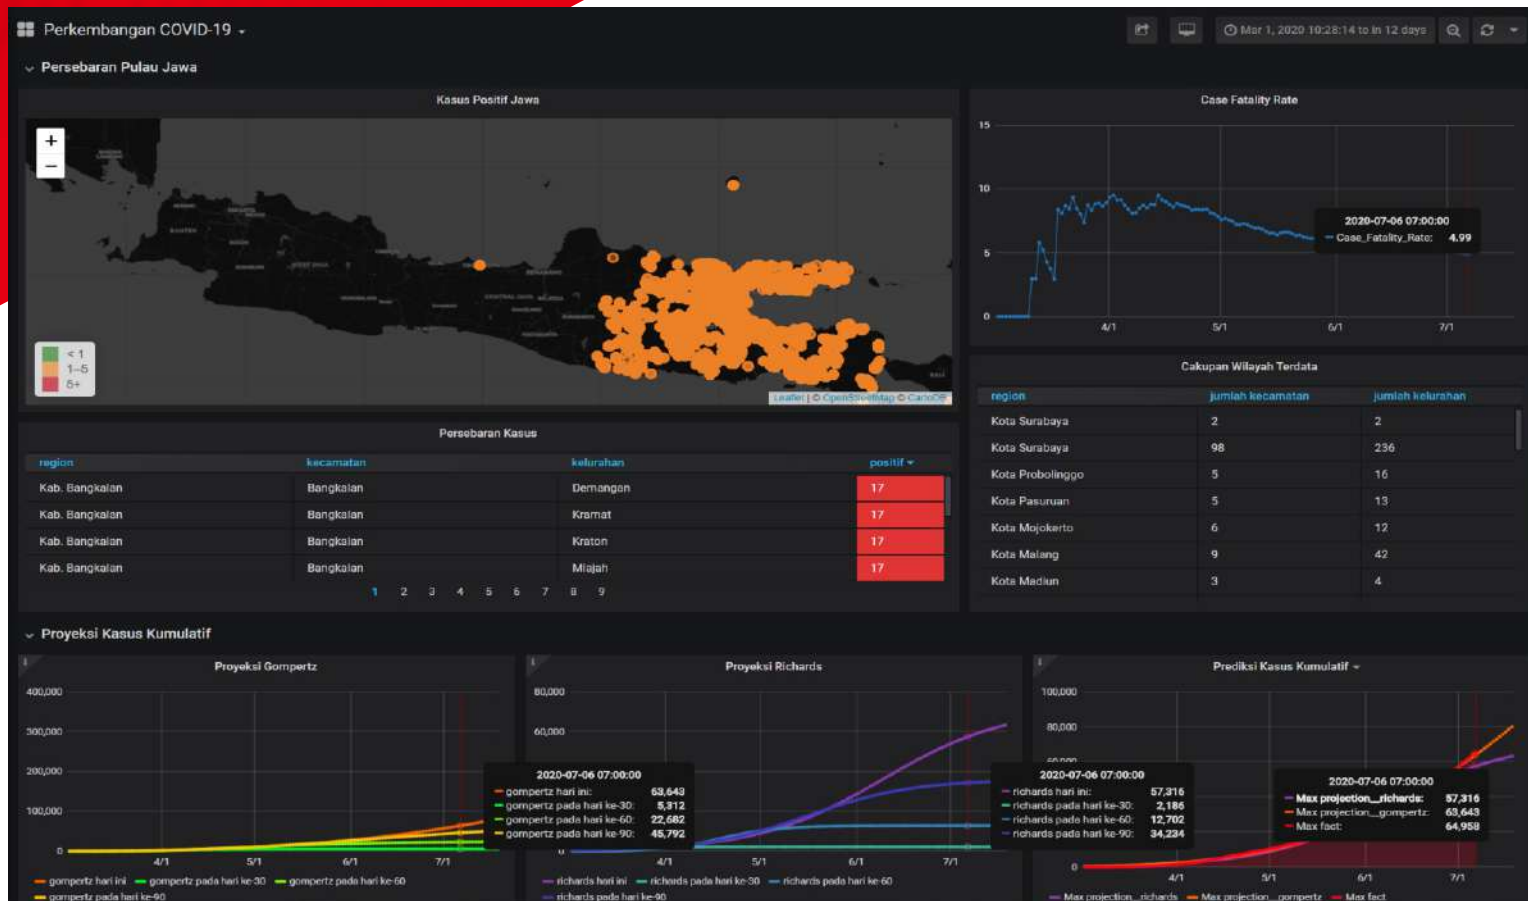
Perkembangan COVID-19 ⌄

Mar 1, 2020 10:28:14 to in 12 days

⌄ Persebaran Pulau Jawa

Kasus Positif Jawa

+
−

< 1
1–5
5+

Leaflet | © OpenStreetMap © CartoDB

Case Fatality Rate

15
10
5
0

4/1
5/1
6/1
7/1

2020-07-06 07:00:00
Case_Fatality_Rate: 4.99

Cakupan Wilayah Terdata

| region | jumlah kecamatan | jumlah kelurahan |
|---|---|---|
| Kota Surabaya | 2 | 2 |
| Kota Surabaya | 98 | 236 |
| Kota Probolinggo | 5 | 16 |
| Kota Pasuruan | 5 | 13 |
| Kota Mojokerto | 6 | 12 |
| Kota Malang | 9 | 42 |
| Kota Madiun | 3 | 4 |

Persebaran Kasus

| region | kecamatan | kelurahan | positif ▾ |
|---|---|---|---|
| Kab. Bangkalan | Bangkalan | Demangan | 17 |
| Kab. Bangkalan | Bangkalan | Kramat | 17 |
| Kab. Bangkalan | Bangkalan | Kraton | 17 |
| Kab. Bangkalan | Bangkalan | Mlajah | 17 |

1 2 3 4 5 6 7 8 9

⌄ Proyeksi Kasus Kumulatif

Proyeksi Gompertz

400,000
300,000
200,000
100,000
0

4/1
5/1
6/1
7/1

2020-07-06 07:00:00
gompertz hari ini: 63,643
gompertz pada hari ke-30: 5,312
gompertz pada hari ke-60: 22,682
gompertz pada hari ke-90: 45,792

gompertz hari ini
gompertz pada hari ke-30
gompertz pada hari ke-60
gompertz pada hari ke-90

Proyeksi Richards

80,000
60,000
0

4/1
5/1
6/1
7/1

2020-07-06 07:00:00
richards hari ini: 57,316
richards pada hari ke-30: 2,186
richards pada hari ke-60: 12,702
richards pada hari ke-90: 34,234

richards hari ini
richards pada hari ke-30
richards pada hari ke-60
richards pada hari ke-90

Prediksi Kasus Kumulatif ⌄

100,000
80,000
0

4/1
5/1
6/1
7/1

2020-07-06 07:00:00
Max projection_richards: 57,316
Max projection_gompertz: 63,643
Max fact: 64,958

Max projection_richards
Max projection_gompertz
Max fact